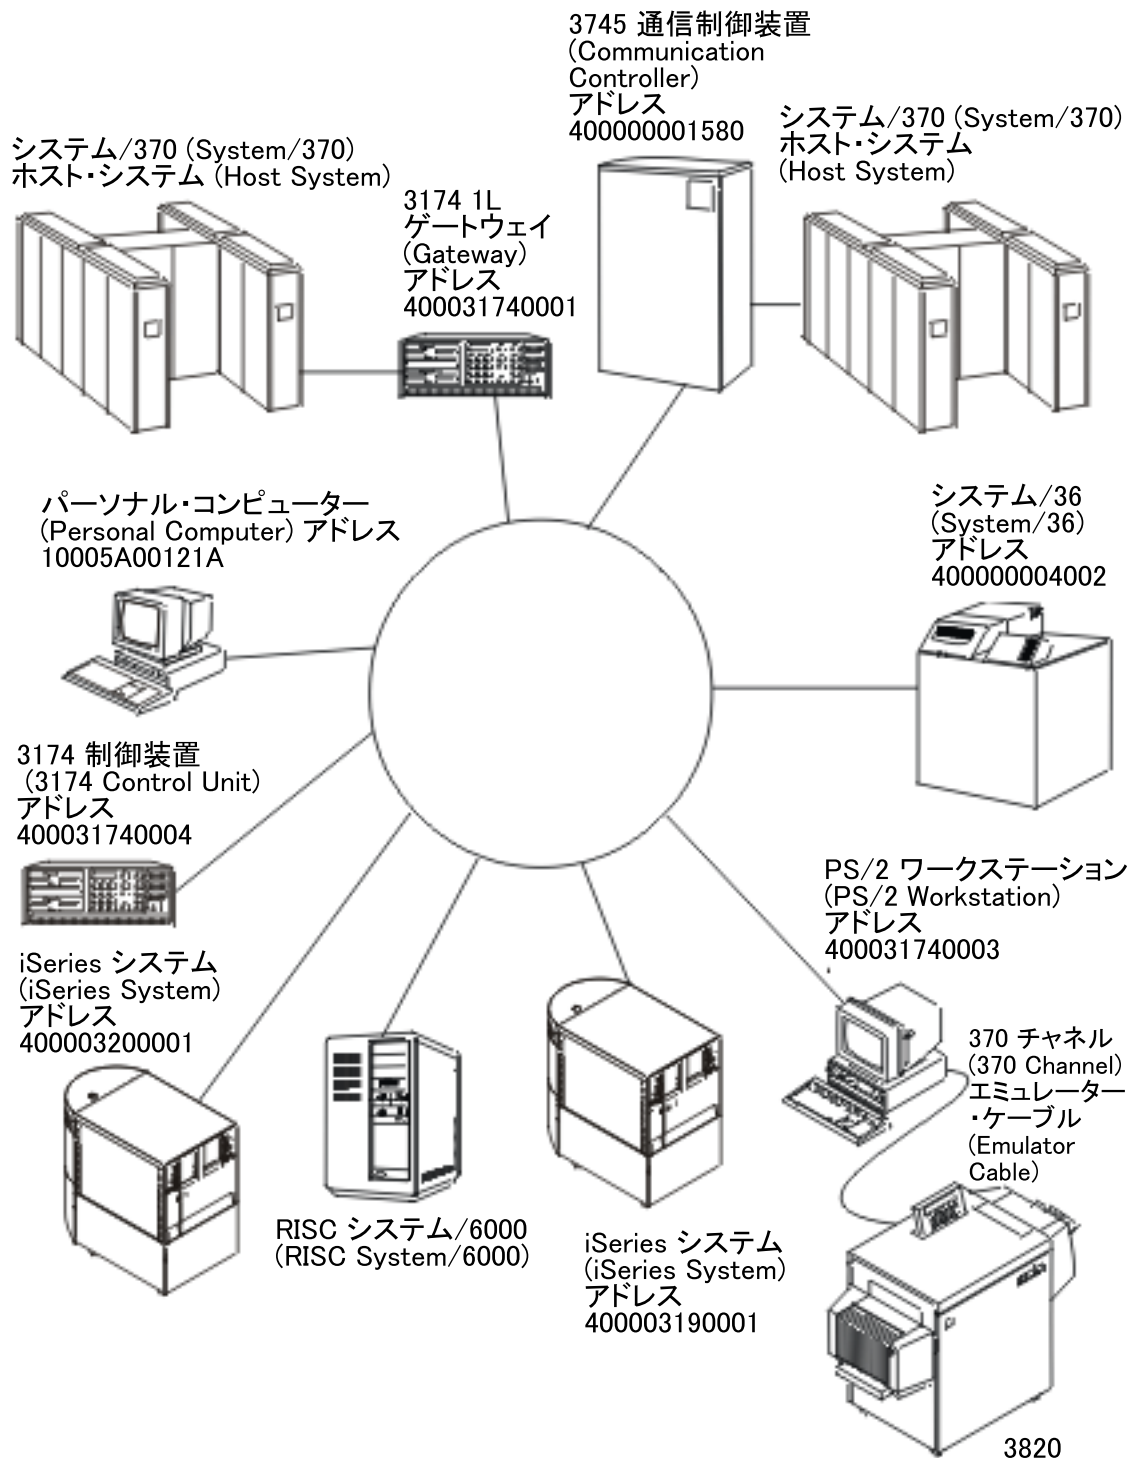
3745 通信制御装置
(Communication Controller)
アドレス
400000001580

システム/370 (System/370)
ホスト・システム (Host System)

3174 1L
ゲートウェイ
(Gateway)
アドレス
400031740001

システム/370 (System/370)
ホスト・システム
(Host System)

パーソナル・コンピューター
(Personal Computer) アドレス
10005A00121A

システム/36
(System/36)
アドレス
400000004002

3174 制御装置
(3174 Control Unit)
アドレス
400031740004

PS/2 ワークステーション
(PS/2 Workstation)
アドレス
400031740003

iSeries システム
(iSeries System)
アドレス
400003200001

370 チャネル
(370 Channel)
エミュレーター
・ケーブル
(Emulator Cable)

RISC システム/6000
(RISC System/6000)

iSeries システム
(iSeries System)
アドレス
400003190001

3820